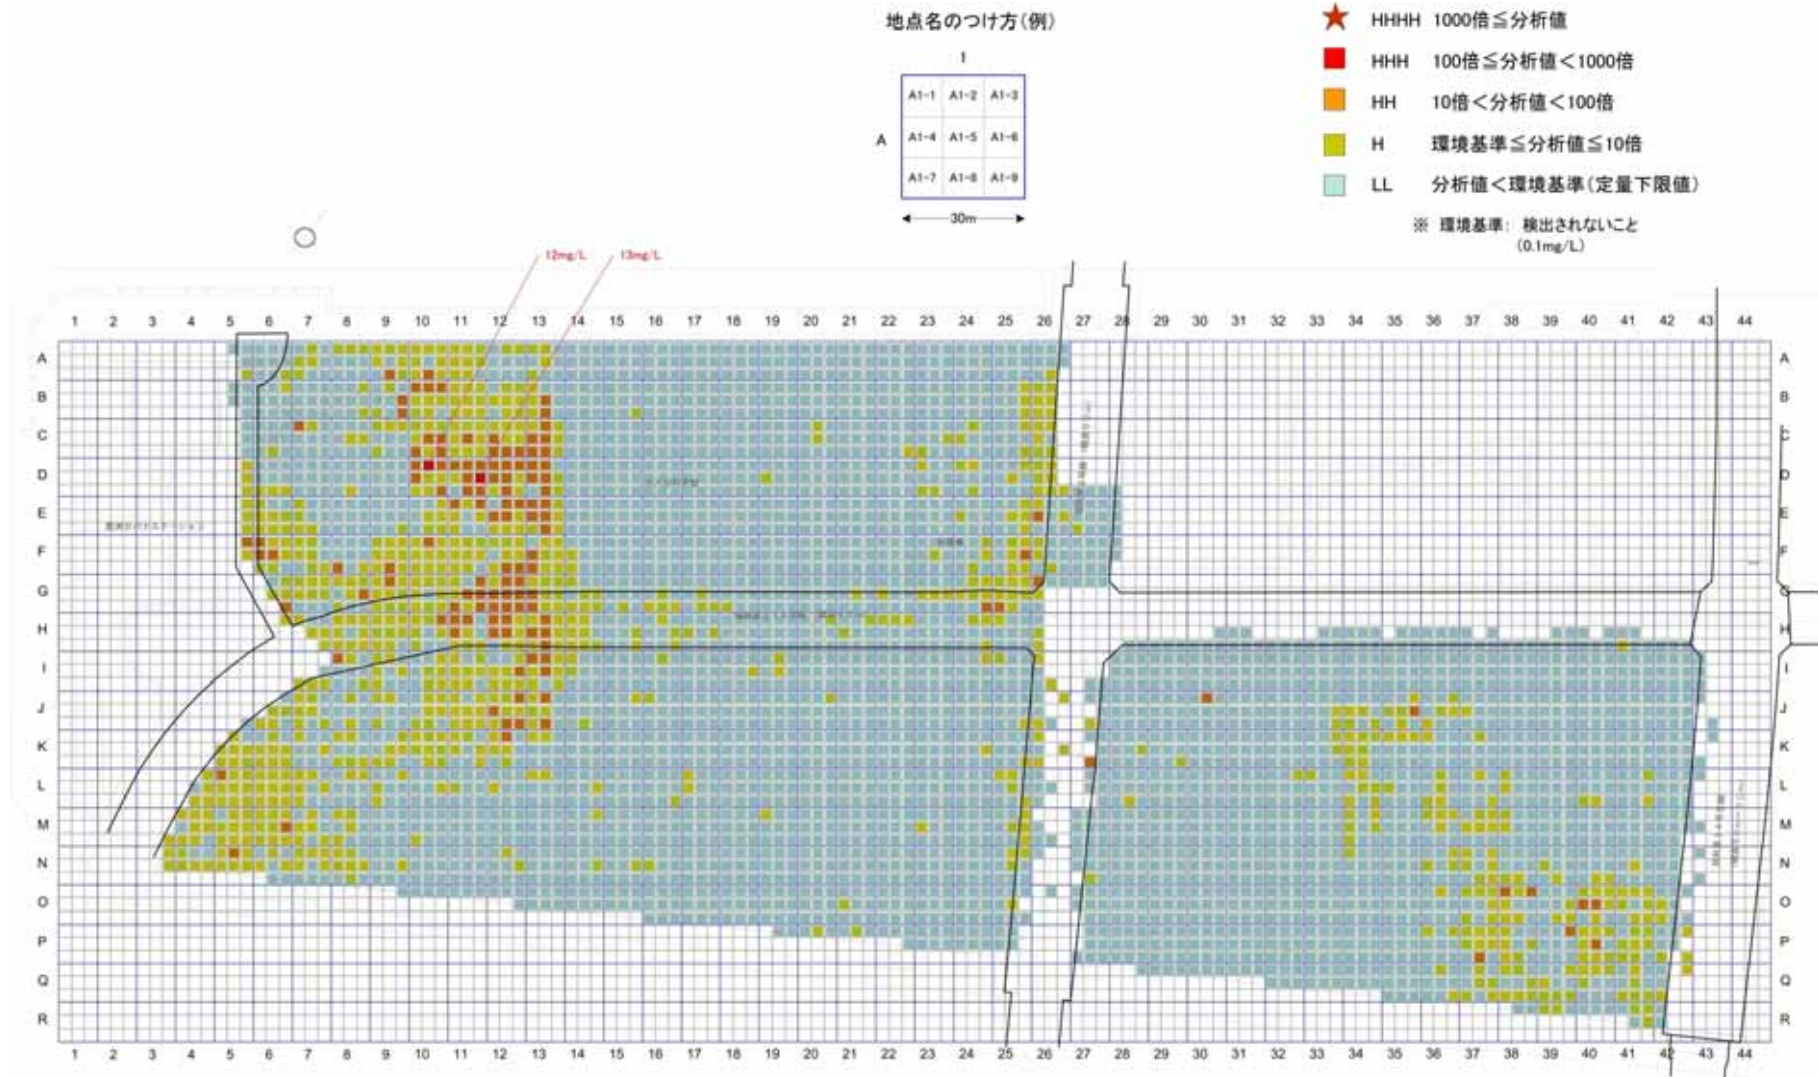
地点名のつけ方(例)

1

A

| A1-1 | A1-2 | A1-3 |
|---|---|---|
| A1-4 | A1-5 | A1-6 |
| A1-7 | A1-8 | A1-9 |

30m

HHHH 1000倍≦分析値
HHH 100倍≦分析値<1000倍
HH 10倍<分析値<100倍
H 環境基準≦分析値≦10倍
LL 分析値<環境基準(定量下限値)
※ 環境基準: 検出されないこと (0.1mg/L)

12mg/L
13mg/L

1 2 3 4 5 6 7 8 9 10 11 12 13 14 15 16 17 18 19 20 21 22 23 24 25 26 27 28 29 30 31 32 33 34 35 36 37 38 39 40 41 42 43 44

A B C D E F G H I J K L M N O P Q R

1 2 3 4 5 6 7 8 9 10 11 12 13 14 15 16 17 18 19 20 21 22 23 24 25 26 27 28 29 30 31 32 33 34 35 36 37 38 39 40 41 42 43 44